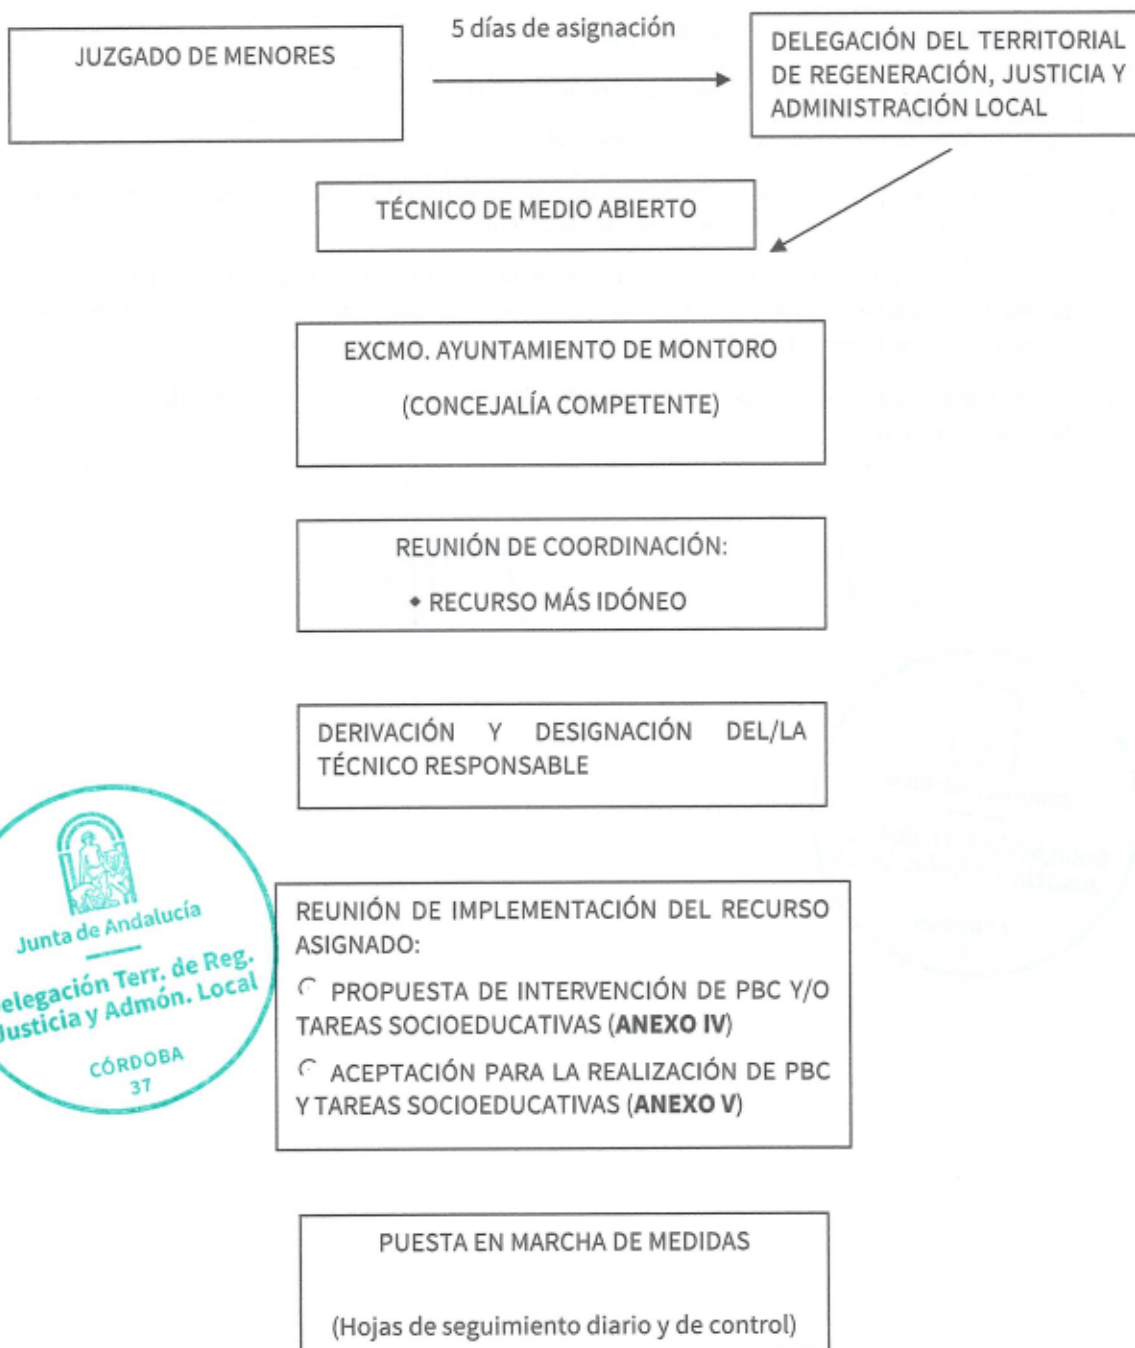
JUZGADO DE MENORES

5 días de asignación

DELEGACIÓN DEL TERRITORIAL DE REGENERACIÓN, JUSTICIA Y ADMINISTRACIÓN LOCAL

TÉCNICO DE MEDIO ABIERTO

EXCMO. AYUNTAMIENTO DE MONTORO

(CONCEJALÍA COMPETENTE)

REUNIÓN DE COORDINACIÓN:

• RECURSO MÁS IDÓNEO

DERIVACIÓN Y DESIGNACIÓN DEL/LA TÉCNICO RESPONSABLE

Junta de Andalucía
elegación Terr. de Reg.
Justicia y Admón. Local
CÓRDOBA
37

REUNIÓN DE IMPLEMENTACIÓN DEL RECURSO ASIGNADO:

PROPUESTA DE INTERVENCIÓN DE PBC Y/O TAREAS SOCIOEDUCATIVAS (**ANEXO IV**)

ACEPTACIÓN PARA LA REALIZACIÓN DE PBC Y TAREAS SOCIOEDUCATIVAS (**ANEXO V**)

PUESTA EN MARCHA DE MEDIDAS

(Hojas de seguimiento diario y de control)